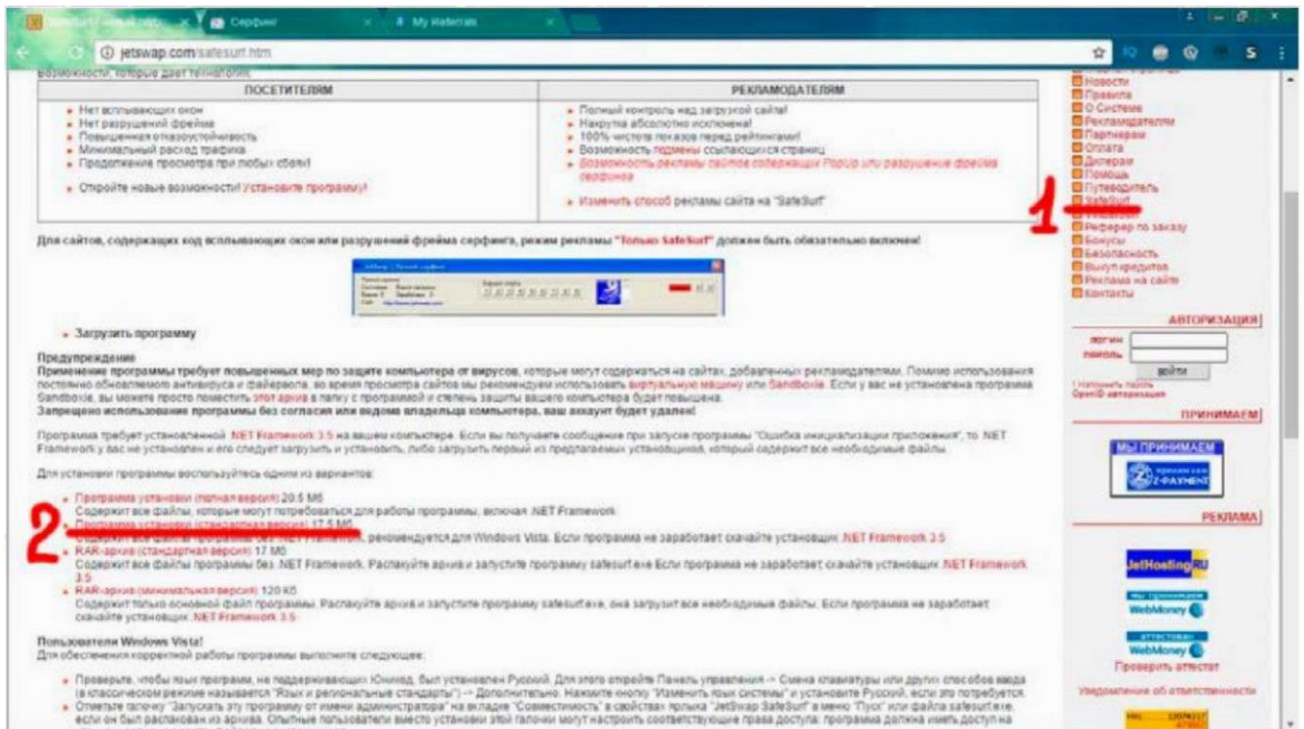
Серфинг × My Materials ×

jetswap.com/safesurf.htm

возможности, которые дает технология:

| ПОСЕТИТЕЛЯМ | РЕКЛАМОДАТЕЛЯМ |
|---|---|
| Нет всплывающих окон<br>Нет разрушений фрейма<br>Повышенная отказоустойчивость<br>Минимальный расход трафика<br>Продолжение просмотра при любых сбоях!<br>Откройте новые возможности! Установите программу! | Полный контроль над загрузкой сайта!<br>Накрутка абсолютно исключена!<br>100% чистота показов перед рейтингами!<br>Возможность подмены ссылающихся страниц<br>Возможность рекламы сайтов содержащих PopUp или разрушение фрейма серфинга<br>Изменить способ рекламы сайта на "SafeSurf" |

Для сайтов, содержащих код всплывающих окон или разрушений фрейма серфинга, режим рекламы "Только SafeSurf" должен быть обязательно включен!

Загрузить программу

Предупреждение
Применение программы требует повышенных мер по защите компьютера от вирусов, которые могут содержаться на сайтах, добавленных рекламодателями. Помимо использования постоянно обновляемого антивируса и файервола, во время просмотра сайтов мы рекомендуем использовать виртуальную машину или Sandboxie. Если у вас не установлена программа Sandboxie, вы можете просто поместить этот архив в папку с программой и степень защиты вашего компьютера будет повышена.
Запрещено использование программы без согласия или ведома владельца компьютера, ваш аккаунт будет удален!

Программа требует установленной .NET Framework 3.5 на вашем компьютере. Если вы получаете сообщение при запуске программы "Ошибка инициализации приложения", то .NET Framework у вас не установлен и его следует загрузить и установить, либо загрузить первый из предлагаемых установщиков, который содержит все необходимые файлы.

Для установки программы воспользуйтесь одним из вариантов:

Программа установки (полная версия) 20.5 Мб
Содержит все файлы, которые могут потребоваться для работы программы, включая .NET Framework.
Программа установки (стандартная версия) 17.5 Мб
Содержит все файлы программы без .NET Framework, рекомендуется для Windows Vista. Если программа не заработает скачайте установщик .NET Framework 3.5
RAR-архив (стандартная версия) 17 Мб
Содержит все файлы программы без .NET Framework. Распакуйте архив и запустите программу safesurf.exe Если программа не заработает, скачайте установщик .NET Framework 3.5
RAR-архив (минимальная версия) 120 Кб
Содержит только основной файл программы. Распакуйте архив и запустите программу safesurf.exe, она загрузит все необходимые файлы. Если программа не заработает скачайте установщик .NET Framework 3.5

Пользователи Windows Vista!
Для обеспечения корректной работы программы выполните следующее:

Проверьте, чтобы язык программ, не поддерживающих Юникод, был установлен Русский. Для этого откройте Панель управления -> Смена клавиатуры или других способов ввода (в классическом режиме называется "Язык и региональные стандарты") -> Дополнительно. Нажмите кнопку "Изменить язык системы" и установите Русский, если это потребуется.
Отметьте галочку "Запускать эту программу от имени администратора" на вкладке "Совместимость" в свойствах ярлыка "JetSwap SafeSurf" в меню "Пуск" или файла safesurf.exe, если он был распакован из архива. Опытные пользователи вместо установки этой галочки могут настроить соответствующие права доступа: программа должна иметь доступ на

Новости
Правила
О Системе
Рекламодателям
Партнерам
Оплата
Дилерам
Помощь
Путеводитель
SafeSurf
Реферер по заказу
Бонусы
Безопасность
Выкуп кредитов
Реклама на сайте
Контакты

1

АВТОРИЗАЦИЯ
логин
пароль
войти
Напомнить пароль
OpenID авторизация

ПРИНИМАЕМ
МЫ ПРИНИМАЕМ
Z-PAYMENT

РЕКЛАМА
JetHostingRU
WebMoney
WebMoney
Проверить аттестат
Уведомление об ответственности

2